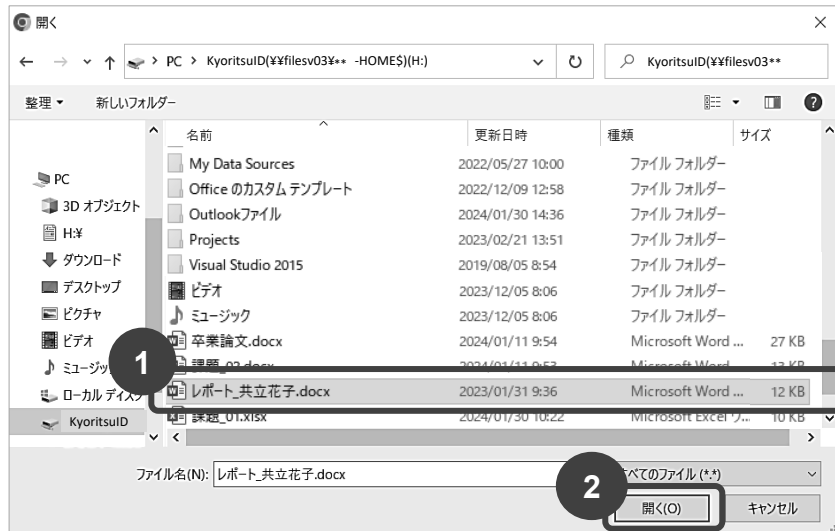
開く

PC > KyoritsuID(¥¥filesv03¥** -HOME$)(H:)

KyoritsuID(¥¥filesv03**

整理 ▾ 新しいフォルダー

PC
3D オブジェクト
H:¥
ダウンロード
デスクトップ
ピクチャ
ビデオ
ミュージック
ローカル ディスク
KyoritsuID

| 名前 | 更新日時 | 種類 | サイズ |
|---|---|---|---|
| My Data Sources | 2022/05/27 10:00 | ファイル フォルダー | |
| Office のカスタム テンプレート | 2022/12/09 12:58 | ファイル フォルダー | |
| Outlookファイル | 2024/01/30 14:36 | ファイル フォルダー | |
| Projects | 2023/02/21 13:51 | ファイル フォルダー | |
| Visual Studio 2015 | 2019/08/05 8:54 | ファイル フォルダー | |
| ビデオ | 2023/12/05 8:06 | ファイル フォルダー | |
| ミュージック | 2023/12/05 8:06 | ファイル フォルダー | |
| 卒業論文.docx | 2024/01/11 9:54 | Microsoft Word ... | 27 KB |
| 課題_02.docx | 2024/01/11 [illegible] | Microsoft Word ... | 13 KB |
| レポート_共立花子.docx | 2023/01/31 9:36 | Microsoft Word ... | 12 KB |
| 課題_01.xlsx | 2024/01/30 10:22 | Microsoft Excel ワ... | 10 KB |

1

ファイル名(N): レポート_共立花子.docx

すべてのファイル (*.*)

2

開く(O)

キャンセル